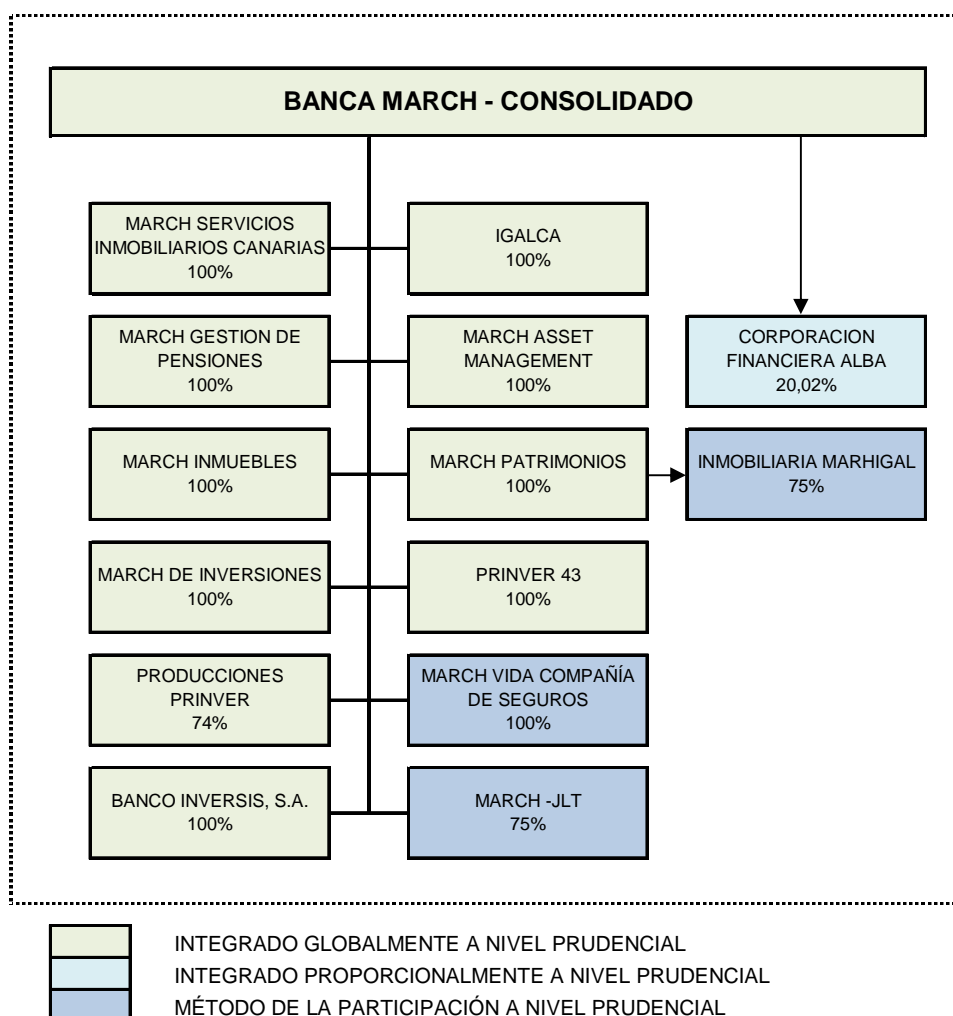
BANCA MARCH - CONSOLIDADO

MARCH SERVICIOS INMOBILIARIOS CANARIAS
100%

IGALCA
100%

CORPORACION FINANCIERA ALBA
20,02%

MARCH GESTION DE PENSIONES
100%

MARCH ASSET MANAGEMENT
100%

MARCH INMUEBLES
100%

MARCH PATRIMONIOS
100%

INMOBILIARIA MARHIGAL
75%

MARCH DE INVERSIONES
100%

PRINVER 43
100%

PRODUCCIONES PRINVER
74%

MARCH VIDA COMPAÑÍA DE SEGUROS
100%

BANCO INVERSIS, S.A.
100%

MARCH -JLT
75%

INTEGRADO GLOBALMENTE A NIVEL PRUDENCIAL
INTEGRADO PROPORCIONALMENTE A NIVEL PRUDENCIAL
MÉTODO DE LA PARTICIPACIÓN A NIVEL PRUDENCIAL